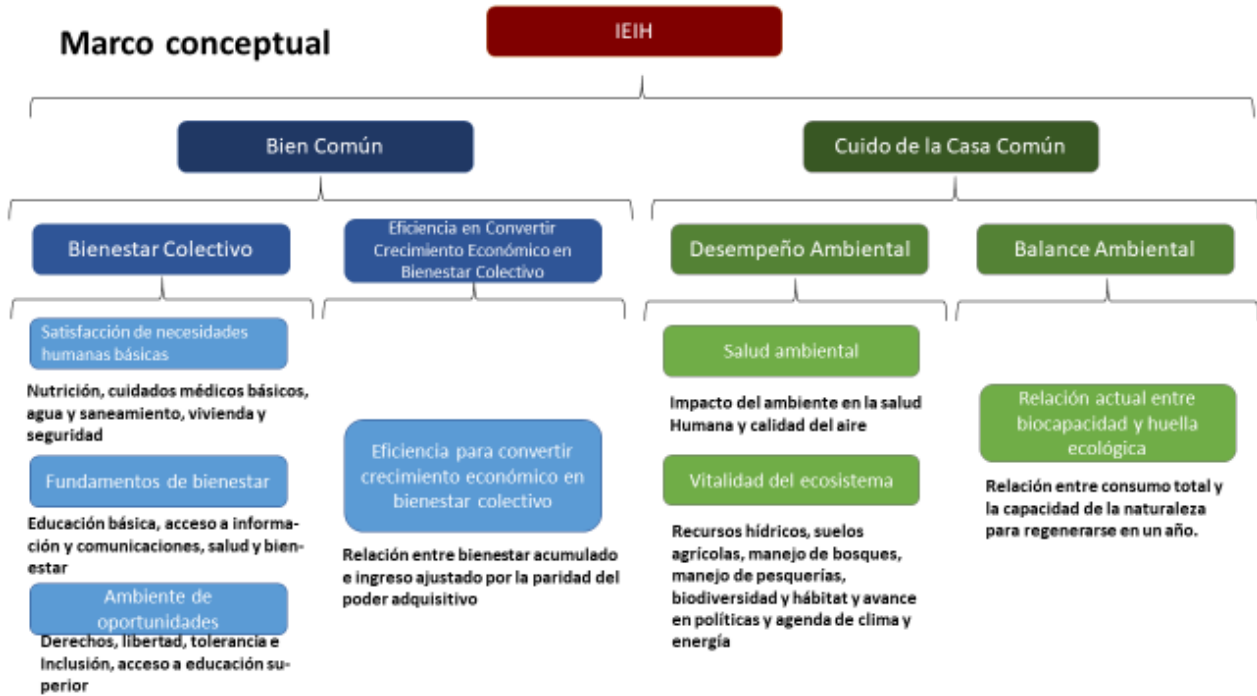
Marco conceptual

IEIH

Bien Común

Bienestar Colectivo

Satisfacción de necesidades humanas básicas

Nutrición, cuidados médicos básicos, agua y saneamiento, vivienda y seguridad

Fundamentos de bienestar

Educación básica, acceso a información y comunicaciones, salud y bienestar

Ambiente de oportunidades

Derechos, libertad, tolerancia e Inclusión, acceso a educación superior

Eficiencia en Convertir Crecimiento Económico en Bienestar Colectivo

Eficiencia para convertir crecimiento económico en bienestar colectivo

Relación entre bienestar acumulado e ingreso ajustado por la paridad del poder adquisitivo

Cuido de la Casa Común

Desempeño Ambiental

Salud ambiental

Impacto del ambiente en la salud Humana y calidad del aire

Vitalidad del ecosistema

Recursos hídricos, suelos agrícolas, manejo de bosques, manejo de pesquerías, biodiversidad y hábitat y avance en políticas y agenda de clima y energía

Balance Ambiental

Relación actual entre biocapacidad y huella ecológica

Relación entre consumo total y la capacidad de la naturaleza para regenerarse en un año.